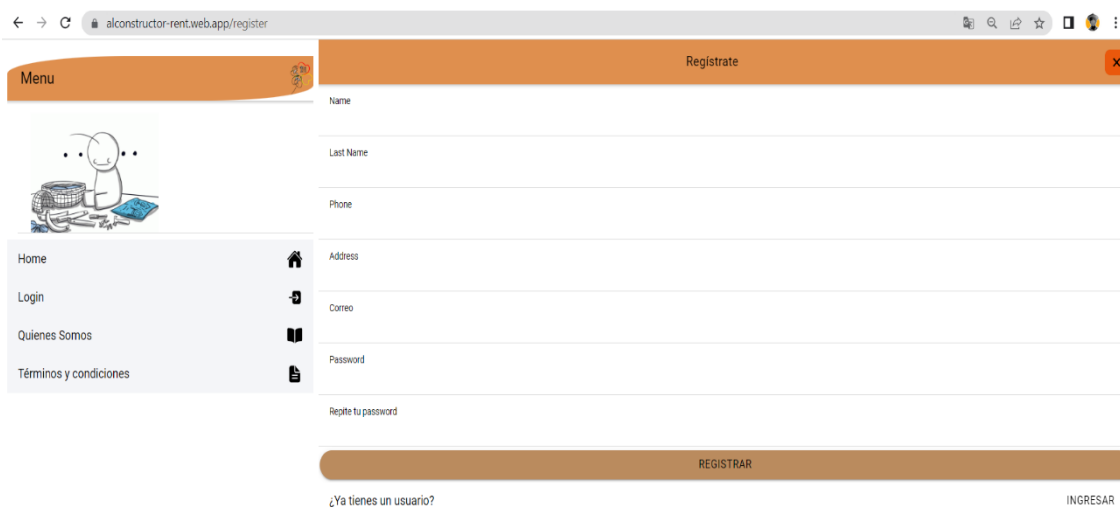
alconstructor-rent.web.app/register

Menu

Home

Login

Quienes Somos

Términos y condiciones

Registrate

x

Name

Last Name

Phone

Address

Correo

Password

Repite tu password

REGISTRAR

¿Ya tienes un usuario?

INGRESAR